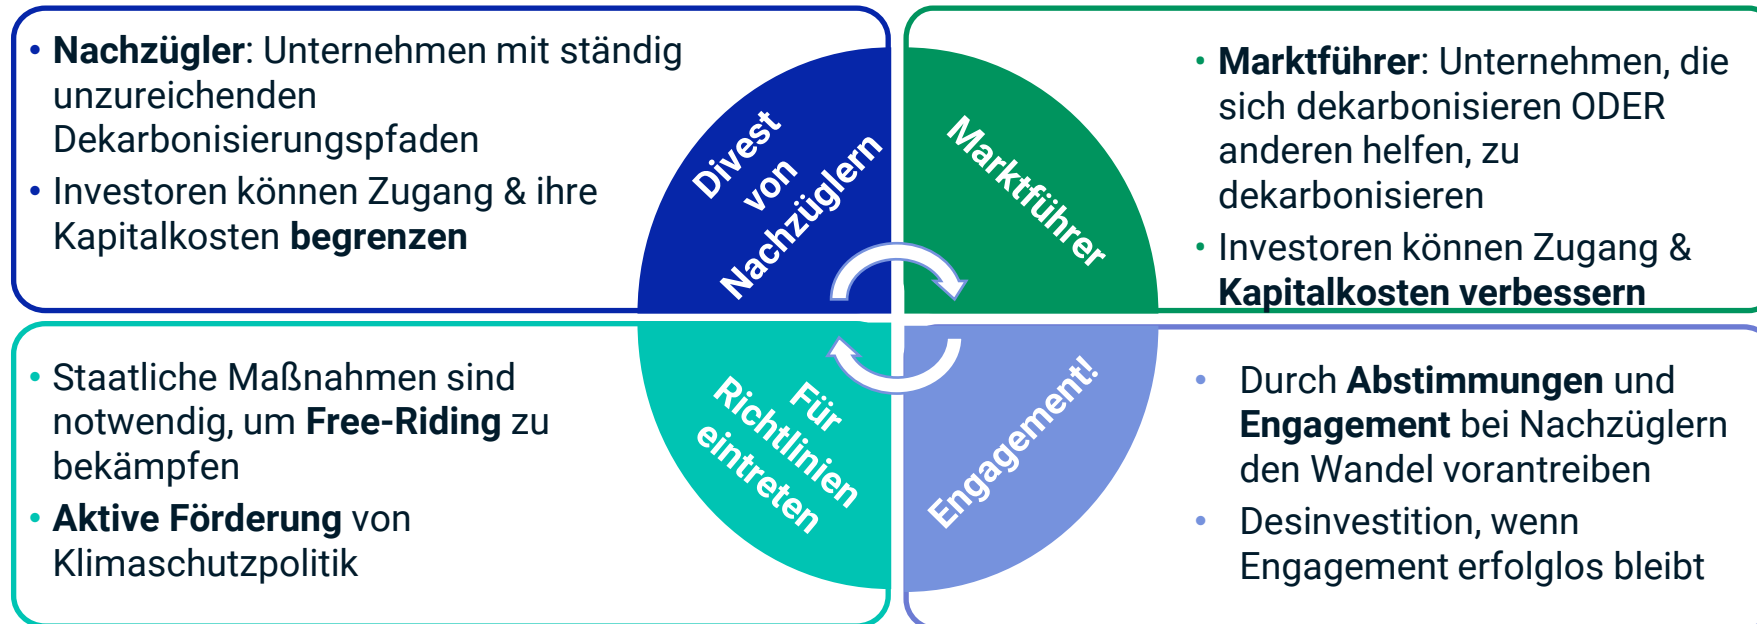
• **Nachzügler**: Unternehmen mit ständig unzureichenden Dekarbonisierungspfaden
• Investoren können Zugang & ihre Kapitalkosten **begrenzen**

Divest von Nachzüglern

Marktführer

• **Marktführer**: Unternehmen, die sich dekarbonisieren ODER anderen helfen, zu dekarbonisieren
• Investoren können Zugang & **Kapitalkosten verbessern**

• Staatliche Maßnahmen sind notwendig, um **Free-Riding** zu bekämpfen
• **Aktive Förderung** von Klimaschutzpolitik

Für Richtlinien eintreten

Engagement!

• Durch **Abstimmungen** und **Engagement** bei Nachzüglern den Wandel vorantreiben
• Desinvestition, wenn Engagement erfolglos bleibt